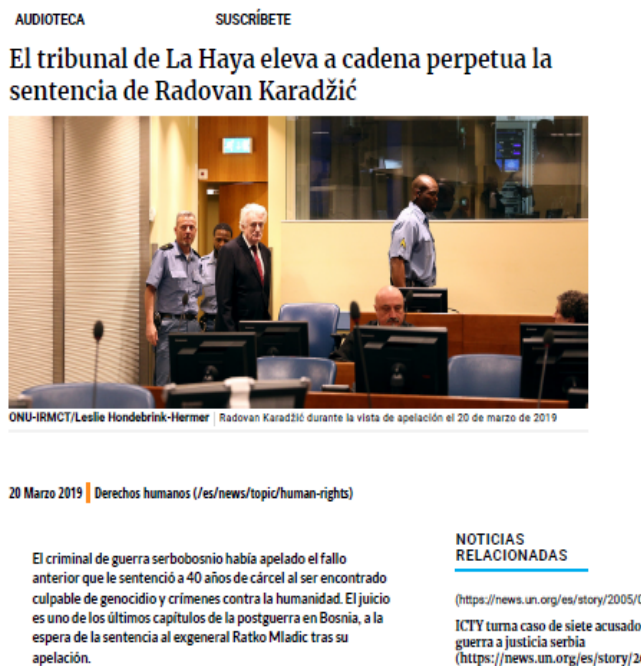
AUDIOTECA SUSCRÍBETE

El tribunal de La Haya eleva a cadena perpetua la sentencia de Radovan Karadžić

ONU-IRMCT/Leslie Hondebrink-Hermer | Radovan Karadžić durante la vista de apelación el 20 de marzo de 2019

20 Marzo 2019 | Derechos humanos (/es/news/topic/human-rights)

El criminal de guerra serbobosnio había apelado el fallo anterior que le sentenció a 40 años de cárcel al ser encontrado culpable de genocidio y crímenes contra la humanidad. El juicio es uno de los últimos capítulos de la postguerra en Bosnia, a la espera de la sentencia al exgeneral Ratko Mladic tras su apelación.

NOTICIAS RELACIONADAS

(https://news.un.org/es/story/2005/0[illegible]

ICTY turna caso de siete acusado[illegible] guerra a justicia serbia (https://news.un.org/es/story/2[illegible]